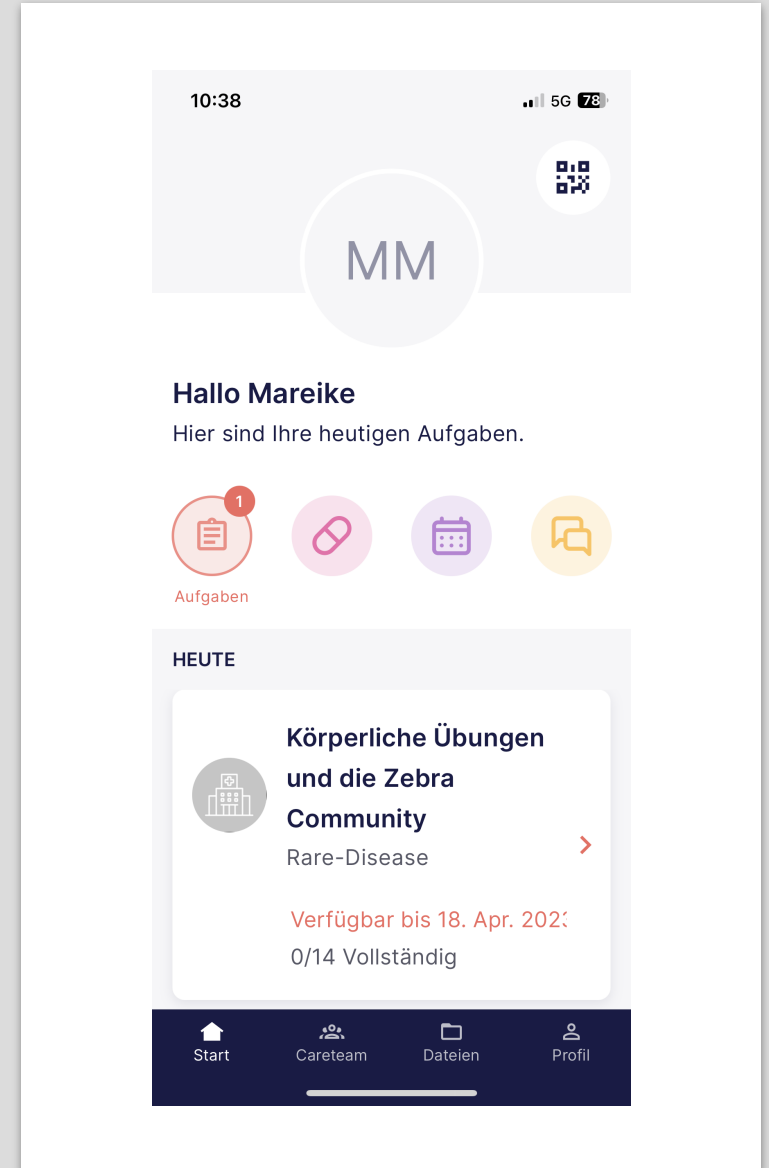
10:38

5G 78

MM

Hallo Mareike

Hier sind Ihre heutigen Aufgaben.

1

Aufgaben

HEUTE

Körperliche Übungen und die Zebra Community

Rare-Disease

Verfügbar bis 18. Apr. 202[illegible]

0/14 Vollständig

Start Careteam Dateien Profil